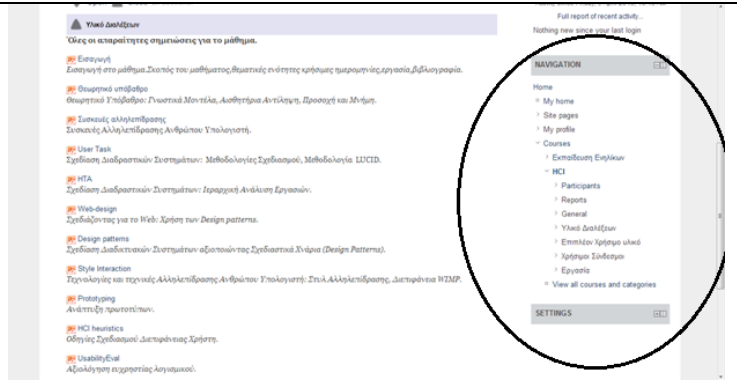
Υλικό Διαλέξεων

Όλες οι απαραίτητες σημειώσεις για το μάθημα.

Εισαγωγή
Εισαγωγή στο μάθημα.Σκοπός του μαθήματος,θεματικές ενότητες κρήσιμες ημερομηνίες,εργασία,βιβλιογραφία.

Θεωρητικό υπόβαθρο
Θεωρητικό Υπόβαθρο: Γνωστικά Μοντέλα, Αισθητήρια Αντίληψη, Προσοχή και Μνήμη.

Συσκευές αλληλεπίδρασης
Συσκευές Αλληλεπίδρασης Ανθρώπου Υπολογιστή.

User Task
Σχεδίαση Διαδραστικών Συστημάτων: Μεθοδολογίες Σχεδιασμού, Μεθοδολογία LUCID.

HTA
Σχεδίαση Διαδραστικών Συστημάτων: Ιεραρχική Ανάλυση Εργασιών.

Web-design
Σχεδιάζοντας για το Web: Χρήση των Design patterns.

Design patterns
Σχεδίαση Διαδραστικών Συστημάτων αξιοποιώντας Σχεδιαστικά Χνάρια (Design Patterns).

Style Interaction
Τεχνολογίες και τεχνικές Αλληλεπίδρασης Ανθρώπου Υπολογιστή: Στυλ Αλληλεπίδρασης, Διεπιφάνεια WIMP.

Prototyping
Ανάπτυξη πρωτοτύπων.

HCI heuristics
Οδηγίες Σχεδιασμού Διεπιφάνειας Χρήστη.

UsabilityEval
Αξιολόγηση ευχρηστίας λογισμικού.

Full report of recent activity...
Nothing new since your last login

NAVIGATION
Home
My home
Site pages
My profile
Courses
Εκπαίδευση Ενηλίκων
HCI
Participants
Reports
General
Υλικό Διαλέξεων
Επιπλέον Χρήσιμο υλικό
Χρήσιμοι Σύνδεσμοι
Εργασία
View all courses and categories

SETTINGS